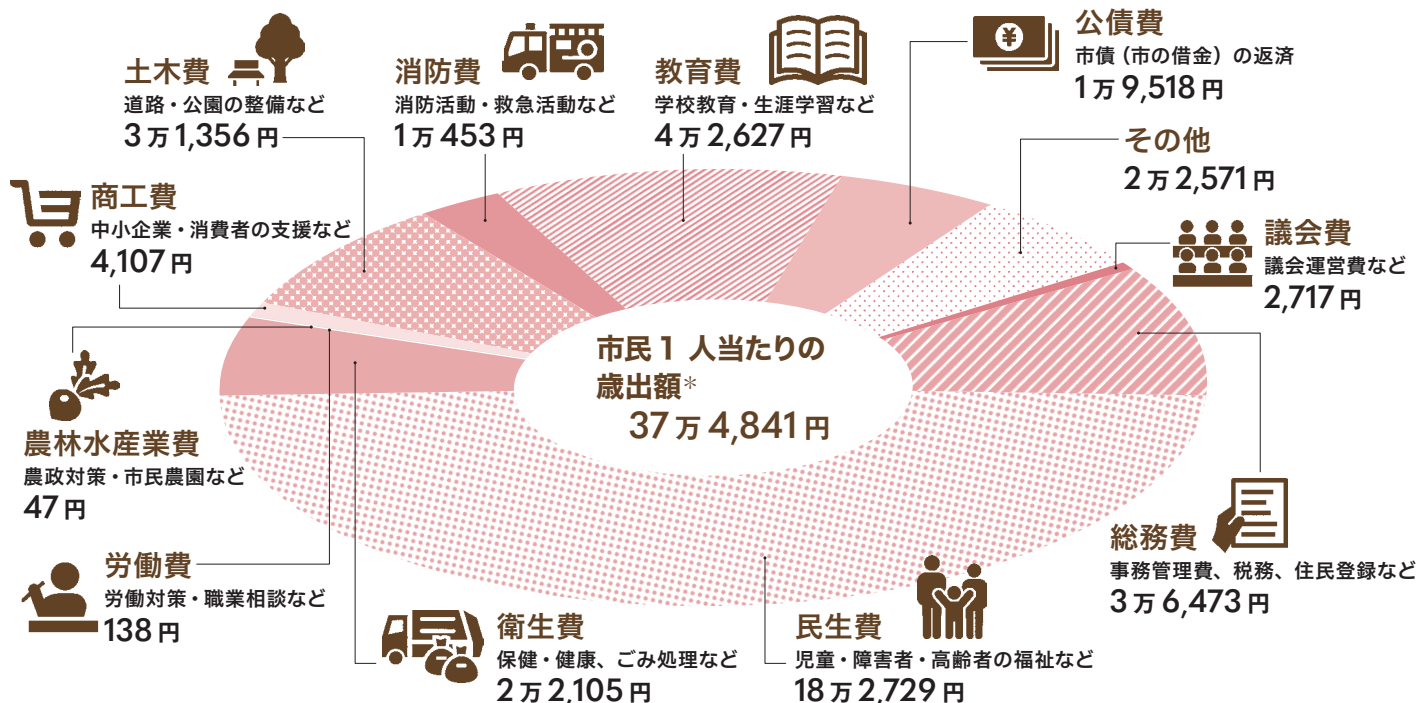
土木費
道路・公園の整備など
3万1,356円

消防費
消防活動・救急活動など
1万453円

教育費
学校教育・生涯学習など
4万2,627円

公債費
市債（市の借金）の返済
1万9,518円

その他
2万2,571円

商工費
中小企業・消費者の支援など
4,107円

議会費
議会運営費など
2,717円

市民1人当たりの
歳出額*
37万4,841円

農林水産業費
農政対策・市民農園など
47円

総務費
事務管理費、税務、住民登録など
3万6,473円

労働費
労働対策・職業相談など
138円

衛生費
保健・健康、ごみ処理など
2万2,105円

民生費
児童・障害者・高齢者の福祉など
18万2,729円